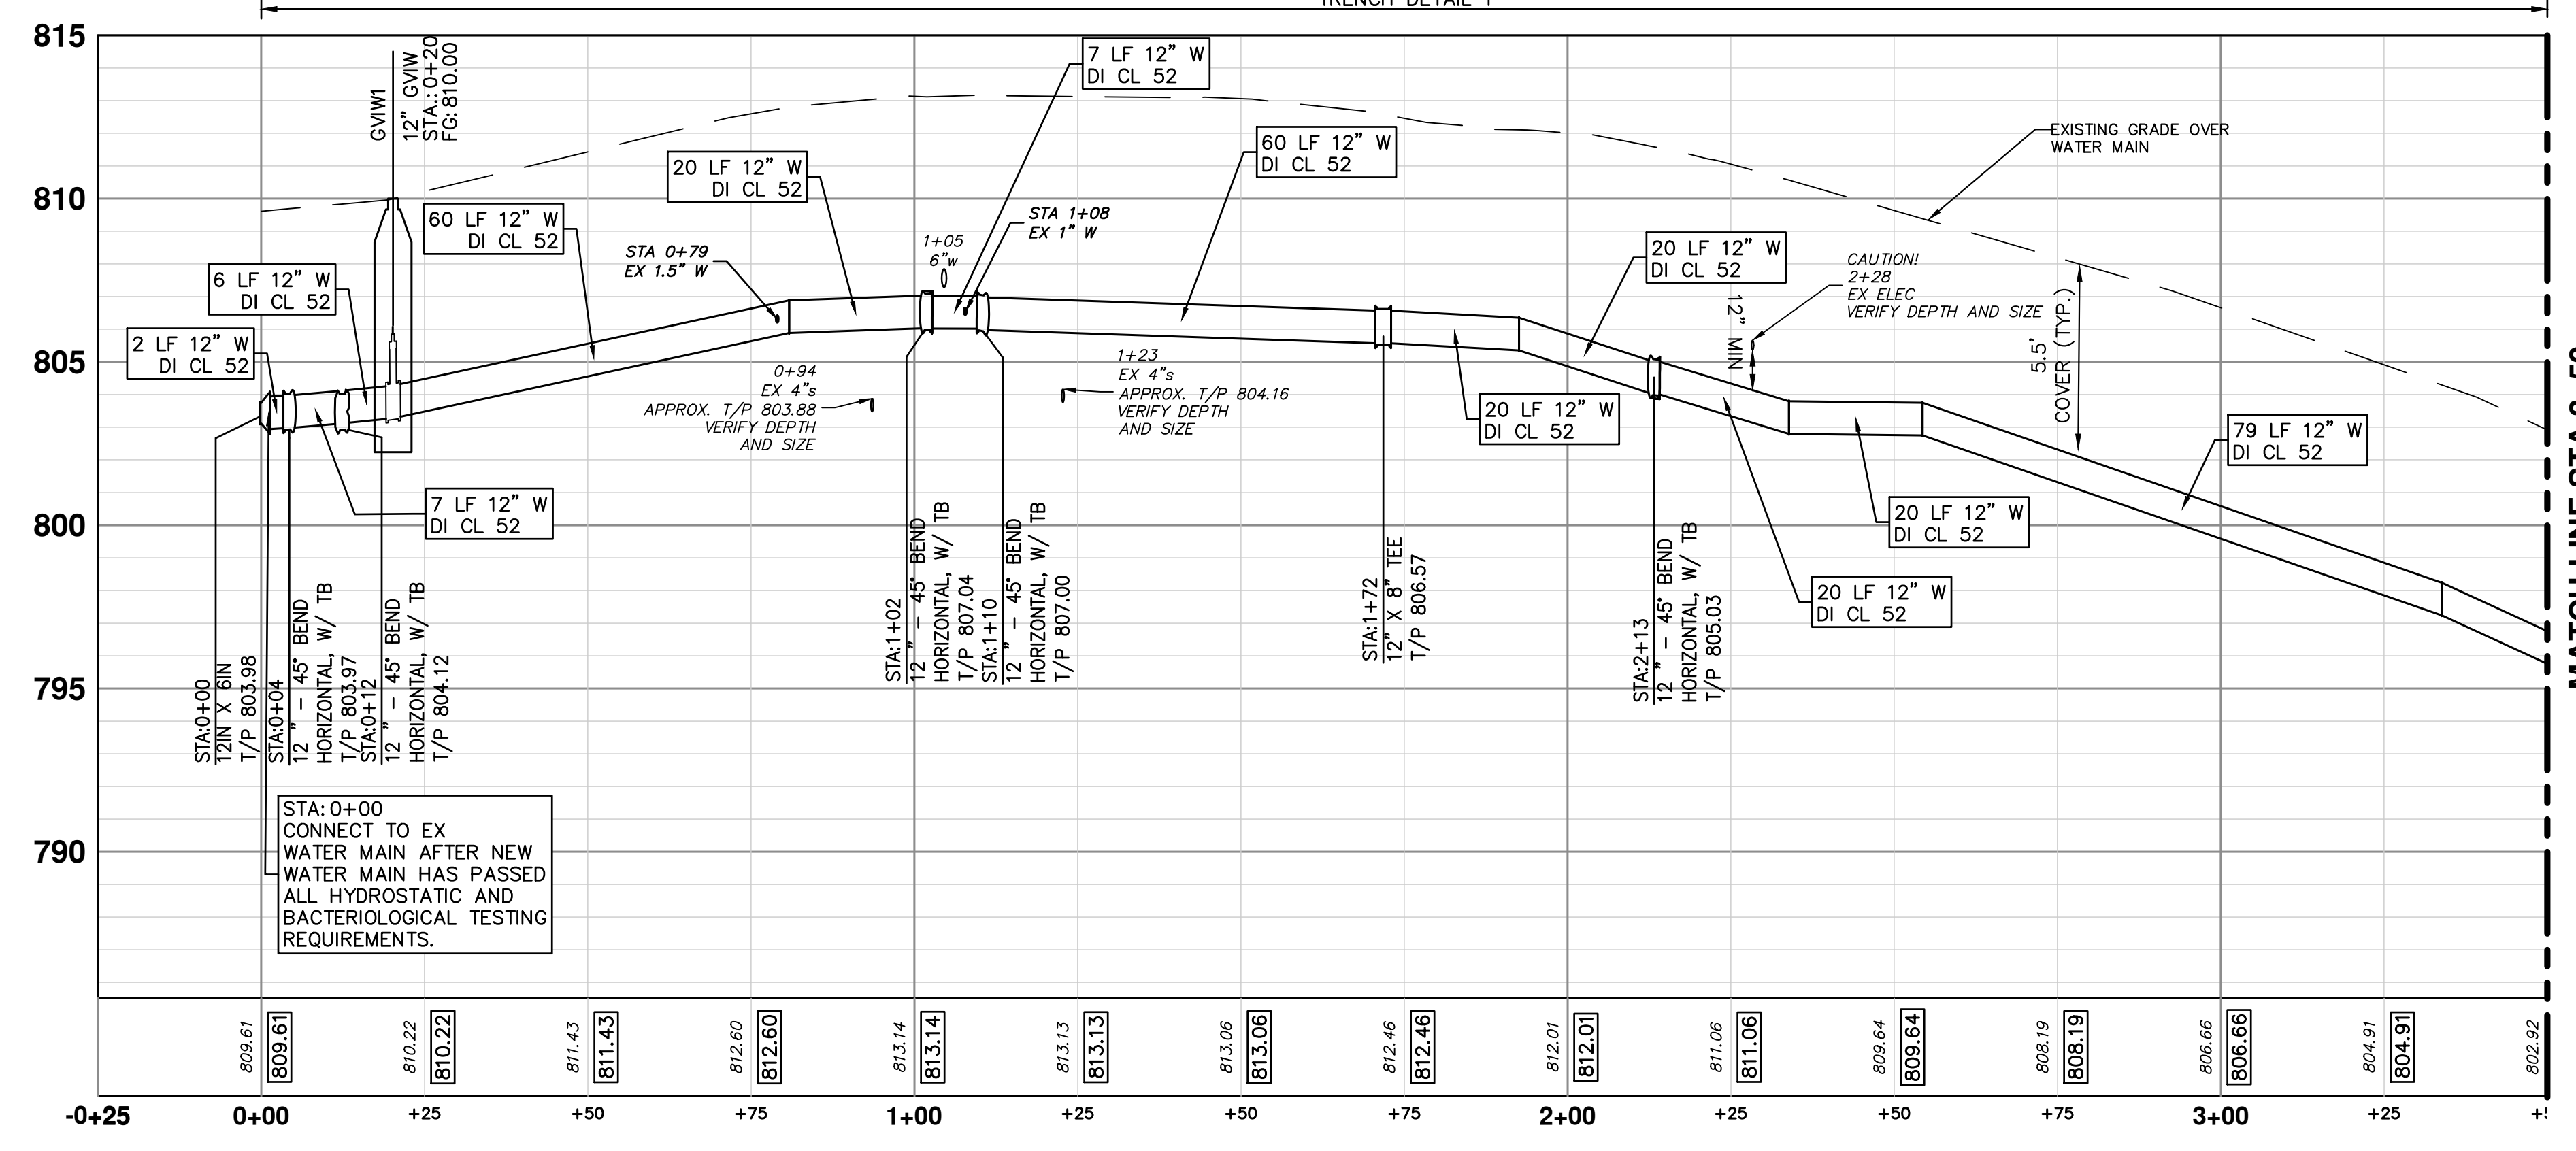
TRENCH DETAIL 1

815
810
805
800
795
790

GVIW1
12" GVIW
STA.:0+20
FG:810.00

7 LF 12" W
DI CL 52

60 LF 12" W
DI CL 52

20 LF 12" W
DI CL 52

60 LF 12" W
DI CL 52

6 LF 12" W
DI CL 52

2 LF 12" W
DI CL 52

STA 0+79
EX 1.5" W

1+05
6"w

STA 1+08
EX 1" W

EXISTING GRADE OVER
WATER MAIN

20 LF 12" W
DI CL 52

CAUTION!
2+28
EX ELEC
VERIFY DEPTH AND SIZE

12" MIN

5.5' COVER (TYP.)

0+94
EX 4"s
APPROX. T/P 803.88
VERIFY DEPTH
AND SIZE

1+23
EX 4"s
APPROX. T/P 804.16
VERIFY DEPTH
AND SIZE

20 LF 12" W
DI CL 52

79 LF 12" W
DI CL 52

7 LF 12" W
DI CL 52

20 LF 12" W
DI CL 52

20 LF 12" W
DI CL 52

STA:0+00
12IN X 6IN
T/P 803.98

STA:0+04
12" - 45° BEND
HORIZONTAL, W/ TB
T/P 803.97

STA:0+12
12" - 45° BEND
HORIZONTAL, W/ TB
T/P 804.12

STA:1+02
12" - 45° BEND
HORIZONTAL, W/ TB
T/P 807.04

STA:1+10
12" - 45° BEND
HORIZONTAL, W/ TB
T/P 807.00

STA:1+72
12" X 8" TEE
T/P 806.57

STA:2+13
12" - 45° BEND
HORIZONTAL, W/ TB
T/P 805.03

STA: 0+00
CONNECT TO EX
WATER MAIN AFTER NEW
WATER MAIN HAS PASSED
ALL HYDROSTATIC AND
BACTERIOLOGICAL TESTING
REQUIREMENTS.

MATCHLINE STA 3+50

809.61 809.61
810.22 810.22
811.43 811.43
812.60 812.60
813.14 813.14
813.13 813.13
813.06 813.06
812.46 812.46
812.01 812.01
811.06 811.06
809.64 809.64
808.19 808.19
806.66 806.66
804.91 804.91
802.92

-0+25 0+00 +25 +50 +75 1+00 +25 +50 +75 2+00 +25 +50 +75 3+00 +25 +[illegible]